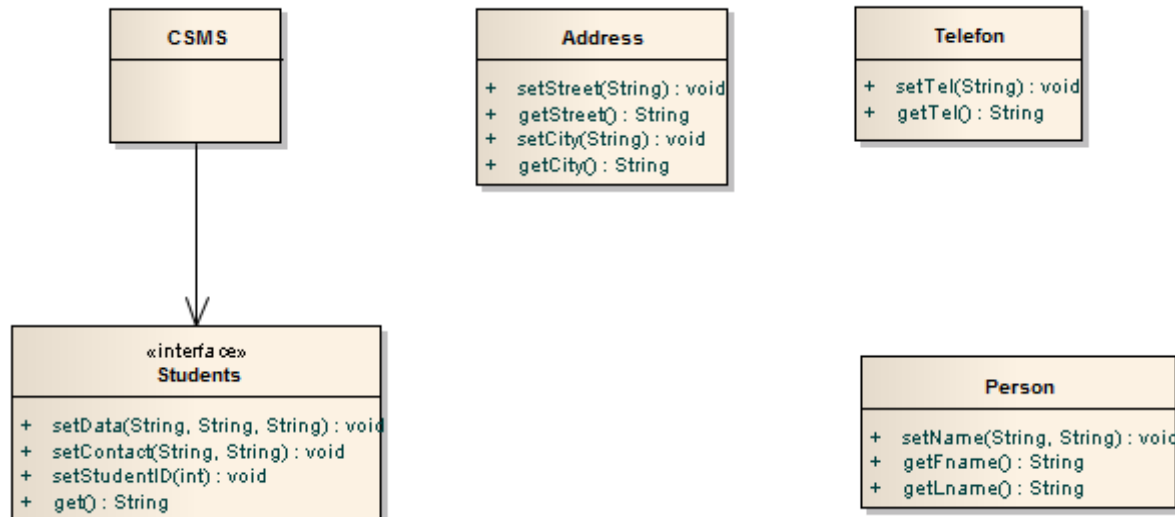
CSMS

Address

+ setStreet(String) : void
+ getStreet() : String
+ setCity(String) : void
+ getCity() : String

Telefon

+ setTel(String) : void
+ getTel() : String

«interface»
Students

+ setData(String, String, String) : void
+ setContact(String, String) : void
+ setStudentID(int) : void
+ get() : String

Person

+ setName(String, String) : void
+ getFname() : String
+ getLname() : String